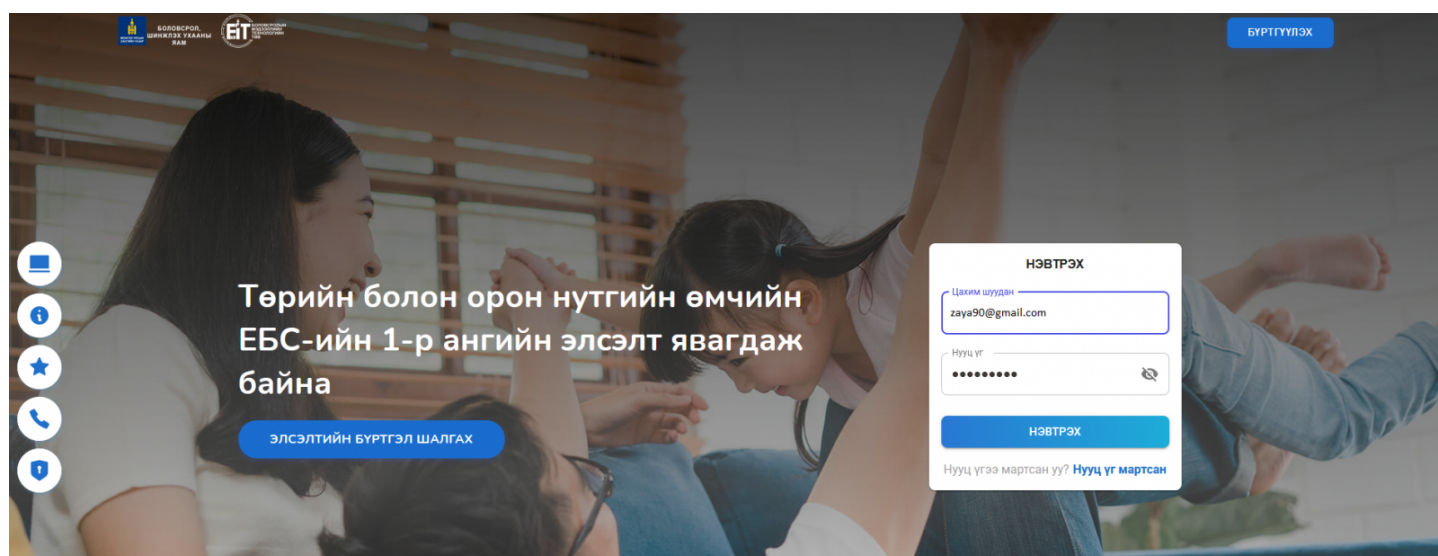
БОЛОВСРОЛ, ШИНЖЛЭХ УХААНЫ ЯАМ

EIT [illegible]

БҮРТГҮҮЛЭХ

Төрийн болон орон нутгийн өмчийн ЕБС-ийн 1-р ангийн элсэлт явагдаж байна

ЭЛСЭЛТИЙН БҮРТГЭЛ ШАЛГАХ

НЭВТРЭХ

Цахим шуудан

zaya90@gmail.com

Нууц үг

•••••••••

НЭВТРЭХ

Нууц үгээ мартсан уу? Нууц үг мартсан